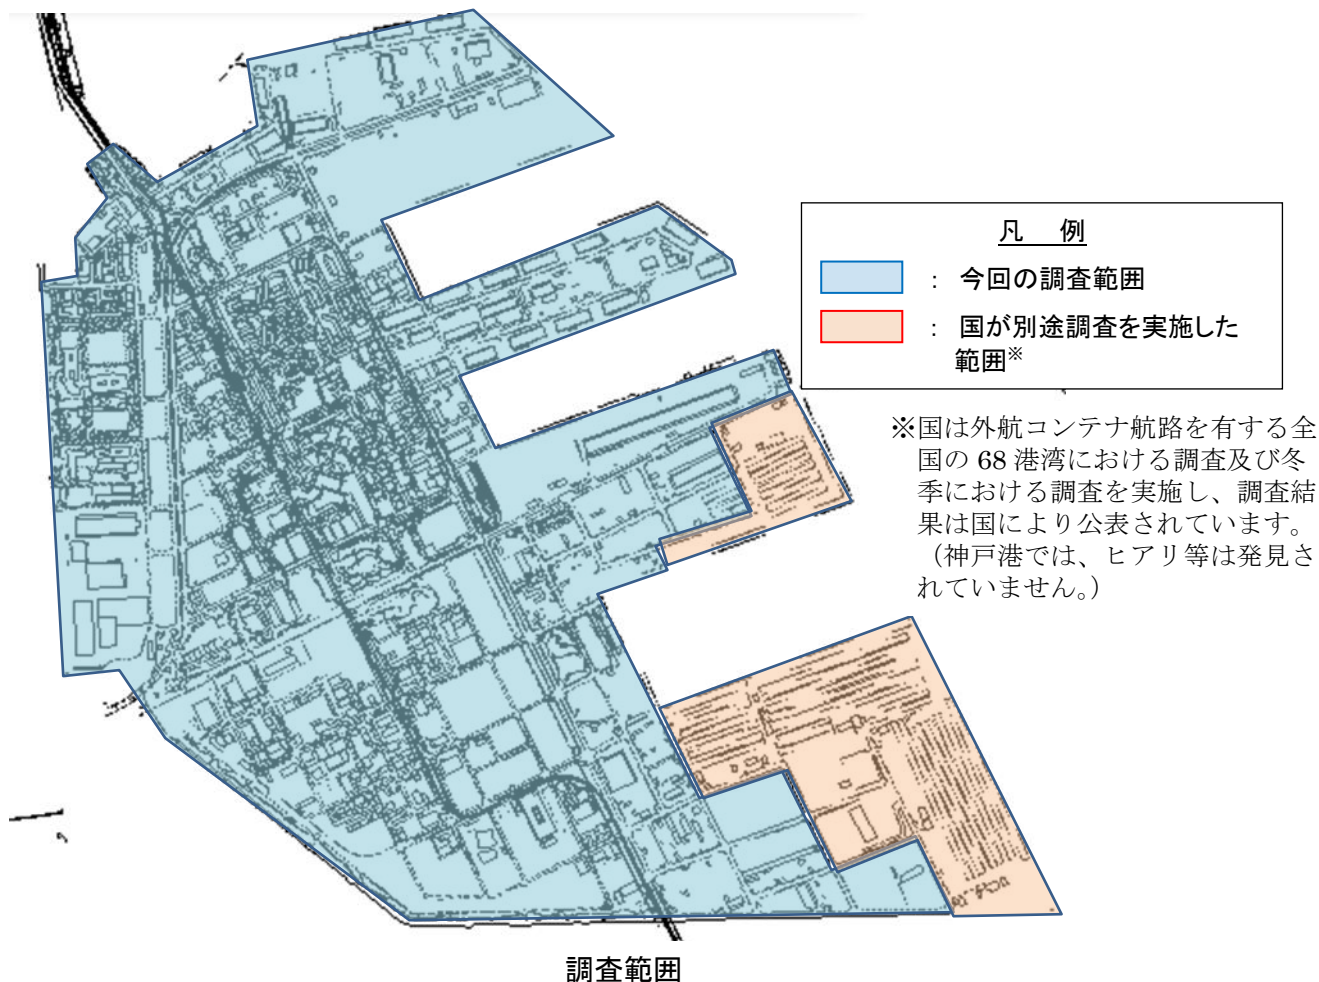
凡　例

：今回の調査範囲

：国が別途調査を実施した範囲※

※国は外航コンテナ航路を有する全国の 68 港湾における調査及び冬季における調査を実施し、調査結果は国により公表されています。（神戸港では、ヒアリ等は発見されていません。）

調査範囲